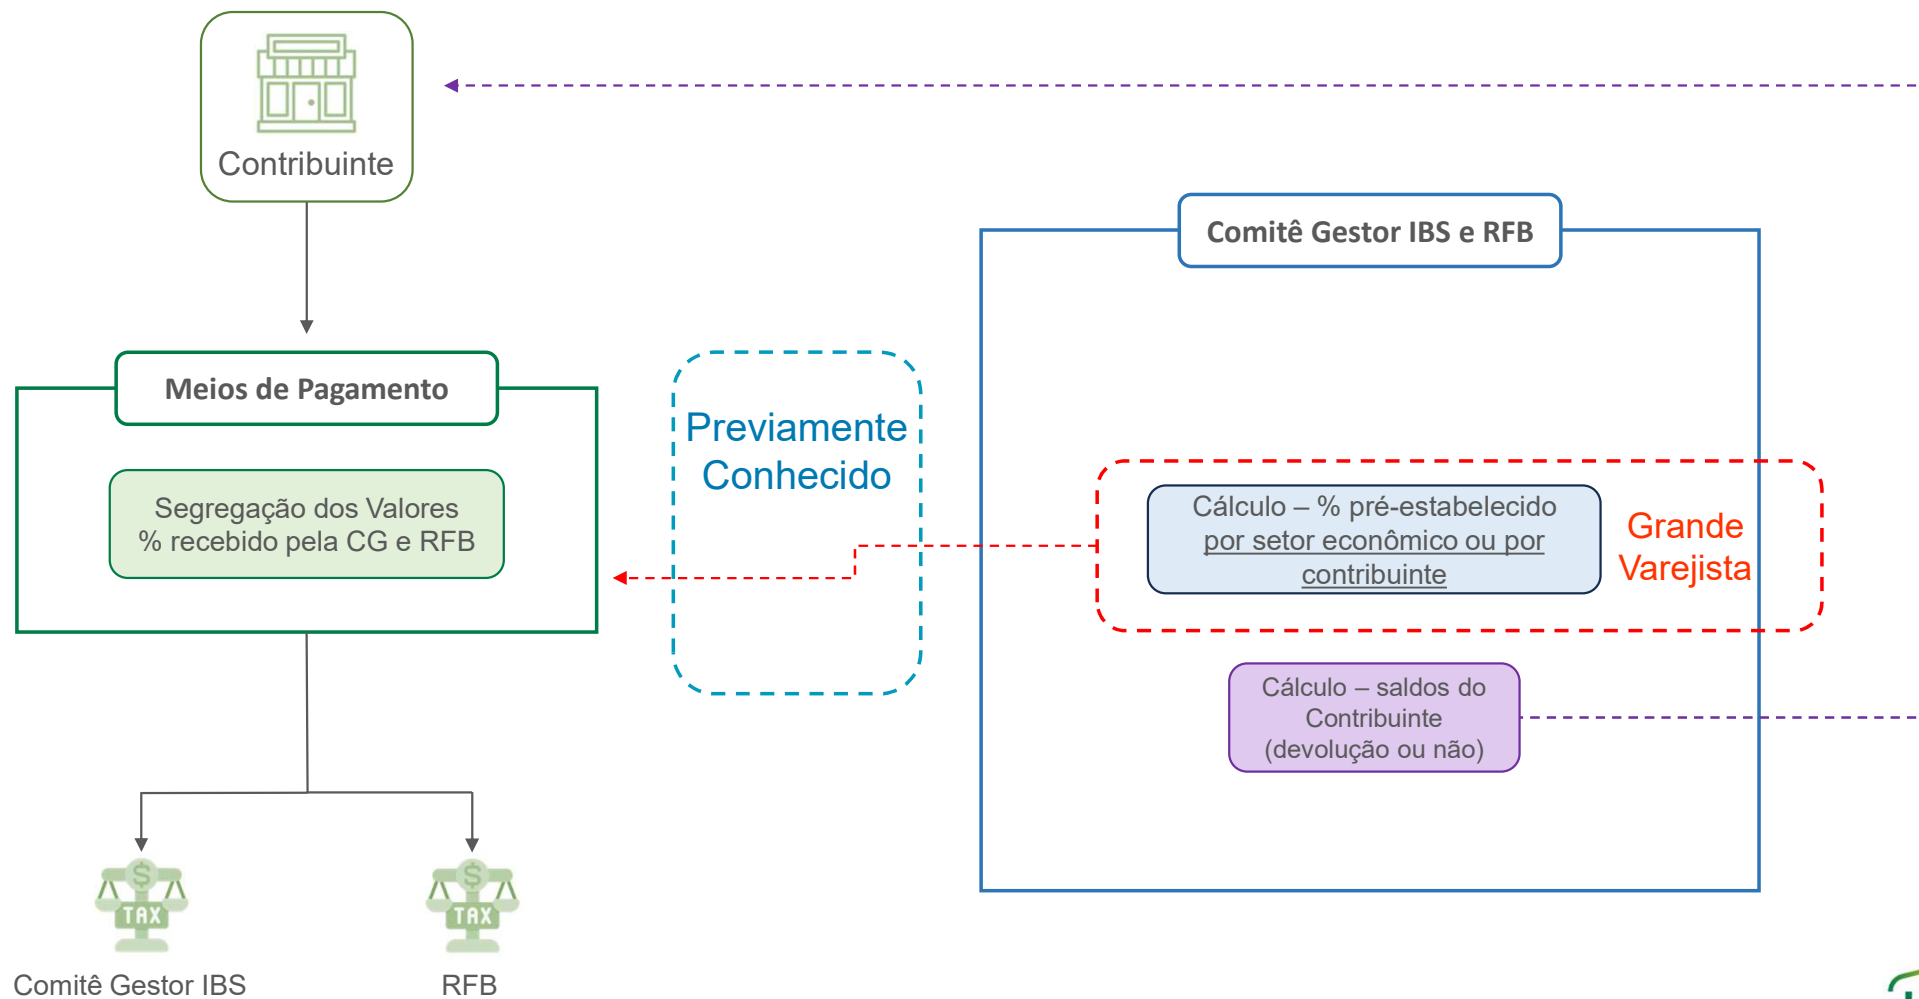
Contribuinte

Comitê Gestor IBS e RFB

Meios de Pagamento

Segregação dos Valores
% recebido pela CG e RFB

Previamente Conhecido

Cálculo – % pré-estabelecido por setor econômico ou por contribuinte

Grande Varejista

Cálculo – saldos do Contribuinte (devolução ou não)

TAX

TAX

Comitê Gestor IBS

RFB